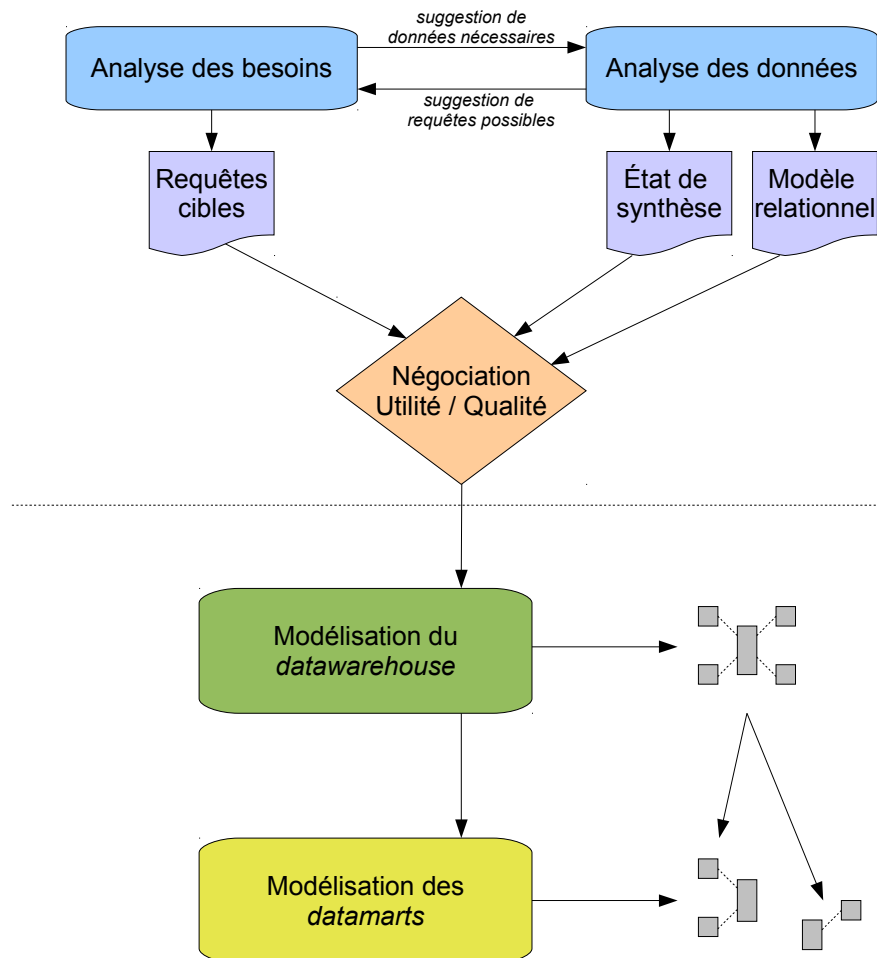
suggestion de données nécessaires

Analyse des besoins

Analyse des données

suggestion de requêtes possibles

Requêtes cibles

État de synthèse

Modèle relationnel

Négociation Utilité / Qualité

Modélisation du *datawarehouse*

Modélisation des *datamarts*